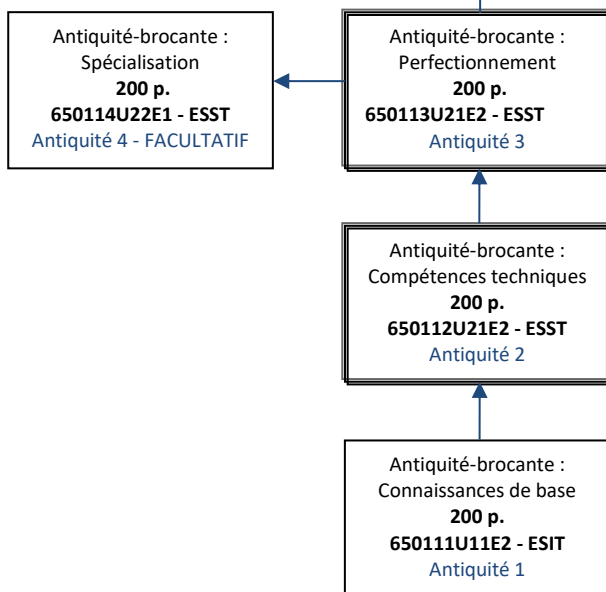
Antiquité-brocante : Spécialisation
**200 p.**
**650114U22E1 - ESST**
Antiquité 4 - FACULTATIF

Antiquité-brocante : Perfectionnement
**200 p.**
**650113U21E2 - ESST**
Antiquité 3

Antiquité-brocante : Compétences techniques
**200 p.**
**650112U21E2 - ESST**
Antiquité 2

Antiquité-brocante : Connaissances de base
**200 p.**
**650111U11E2 - ESIT**
Antiquité 1